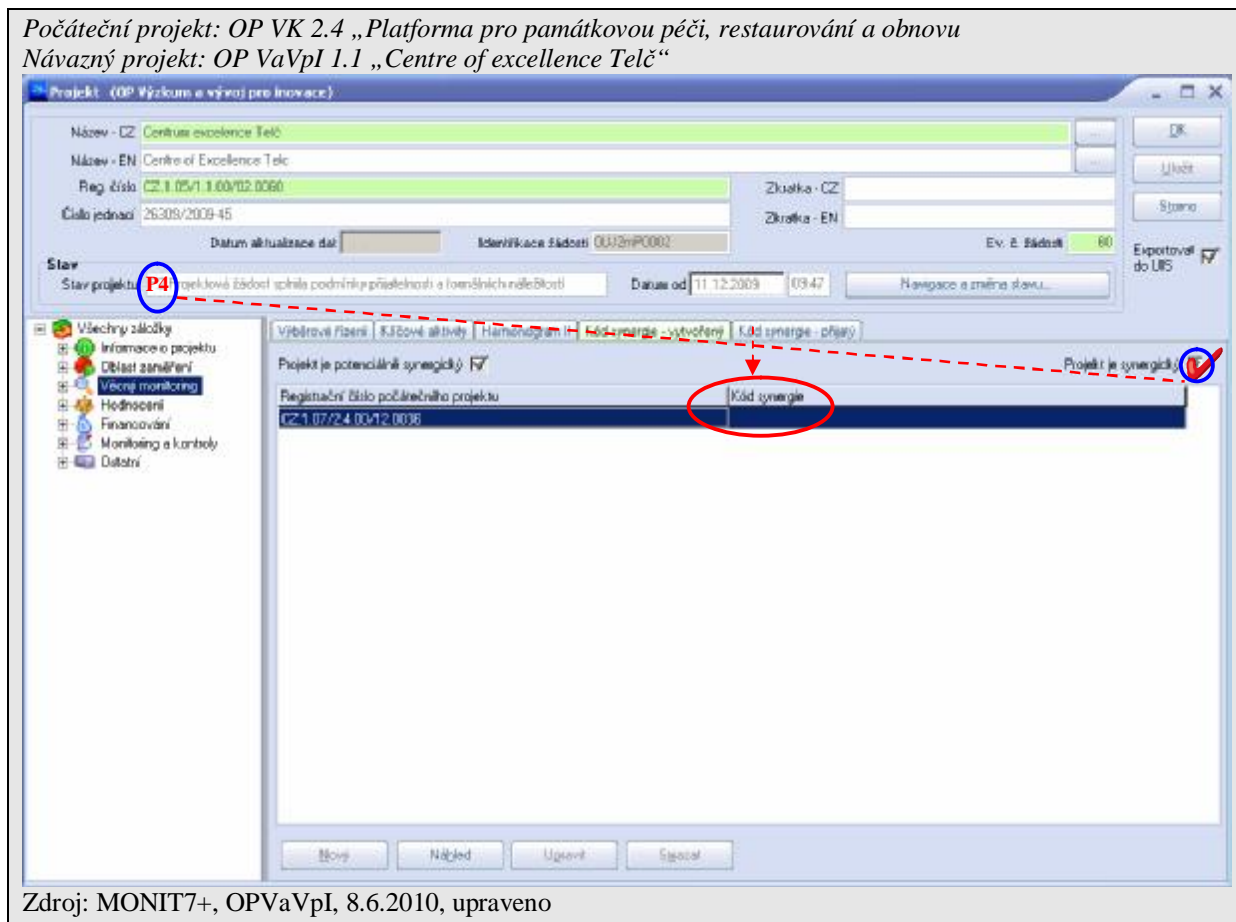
Počáteční projekt: OP VK 2.4 „Platforma pro památkovou péči, restaurování a obnovu
Návazný projekt: OP VaVpI 1.1 „Centre of excellence Telč“

Projekt (OP Výzkum a vývoj pro inovace)

Název - CZ Centrum excelence Telč
Název - EN Centre of Excellence Telc
Reg. číslo CZ.1.05/1.1.00/02.0060
Číslo jednací 26309/2009-45
Zkratka - CZ
Zkratka - EN
Datum aktualizace dat
Identifikace žádosti 0UJ2mP0002
Ev. č. žádosti 60
Stav
Stav projektu P4 Projektová žádost splnila podmínky přijatelnosti a formálních náležitostí
Datum od 11.12.2009 09:47
Navigace a změna stavu...
OK
Uložit
Storno
Exportoval do UIS

Všechny záložky
Informace o projektu
Oblast zaměření
Věcný monitoring
Hodnocení
Financování
Monitoring a kontroly
Ostatní

Výběrová řízení | Klíčové aktivity | Harmonogram | Kód synergie - vytvořený | Kód synergie - přijatý

Projekt je potenciálně synergický
Projekt je synergický

| Registrační číslo počátečního projektu | Kód synergie |
|---|---|
| CZ.1.07/2.4.00/12.0036 | |

Nový
Náhled
Upravit
Smazat

Zdroj: MONIT7+, OPVaVpI, 8.6.2010, upraveno